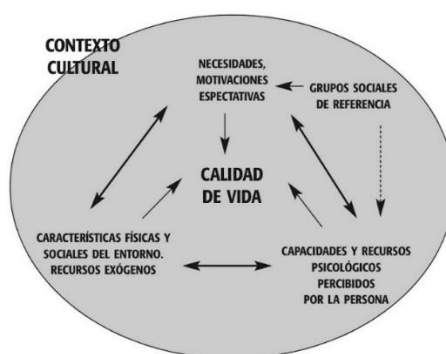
CONTEXTO CULTURAL

NECESIDADES, MOTIVACIONES ESPECTATIVAS

GRUPOS SOCIALES DE REFERENCIA

CALIDAD DE VIDA

CARACTERÍSTICAS FÍSICAS Y SOCIALES DEL ENTORNO. RECURSOS EXÓGENOS

CAPACIDADES Y RECURSOS PSICOLÓGICOS PERCIBIDOS POR LA PERSONA